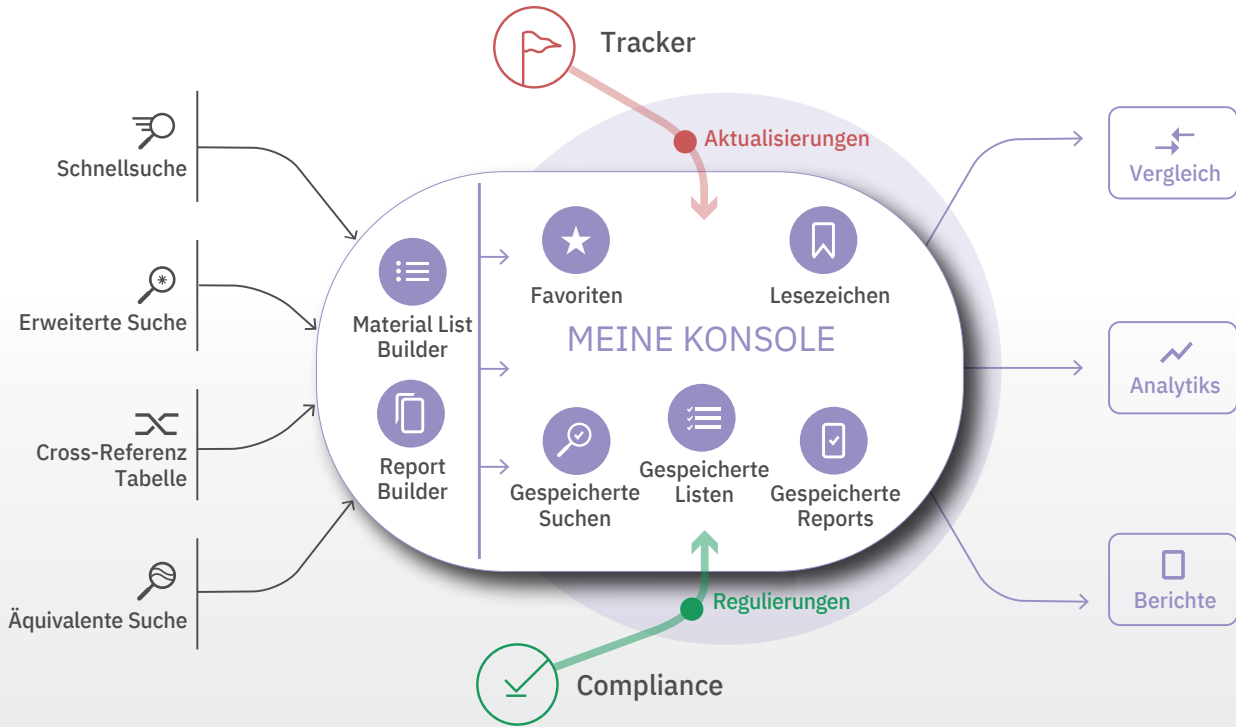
Tracker

Aktualisierungen

Schnellsuche

Erweiterte Suche

Cross-Referenz Tabelle

Äquivalente Suche

Material List Builder

Report Builder

Favoriten

Lesezeichen

MEINE KONSOLE

Gespeicherte Suchen

Gespeicherte Listen

Gespeicherte Reports

Vergleich

Analytiks

Berichte

Regulierungen

Compliance